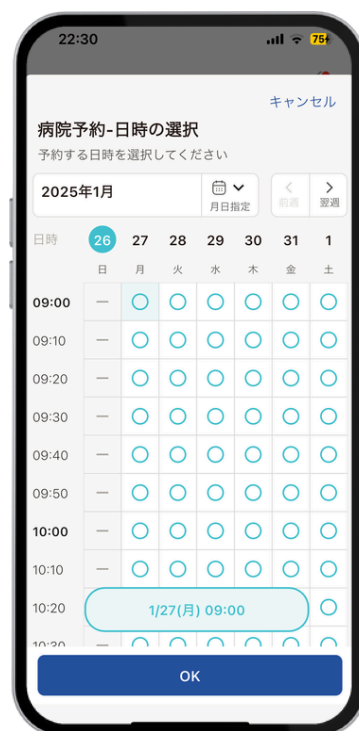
22:30 76+

キャンセル

病院予約-日時の選択

予約する日時を選択してください

2025年1月

月日指定

前週

翌週

| 日時 | 26 日 | 27 月 | 28 火 | 29 水 | 30 木 | 31 金 | 1 土 |
|---|---|---|---|---|---|---|---|
| 09:00 | — | ○ | ○ | ○ | ○ | ○ | ○ |
| 09:10 | — | ○ | ○ | ○ | ○ | ○ | ○ |
| 09:20 | — | ○ | ○ | ○ | ○ | ○ | ○ |
| 09:30 | — | ○ | ○ | ○ | ○ | ○ | ○ |
| 09:40 | — | ○ | ○ | ○ | ○ | ○ | ○ |
| 09:50 | — | ○ | ○ | ○ | ○ | ○ | ○ |
| 10:00 | — | ○ | ○ | ○ | ○ | ○ | ○ |
| 10:10 | — | ○ | ○ | ○ | ○ | ○ | ○ |
| 10:20 | | | | | | | ○ |
| 10:30 | — | ○ | ○ | ○ | ○ | ○ | ○ |

1/27(月) 09:00

OK